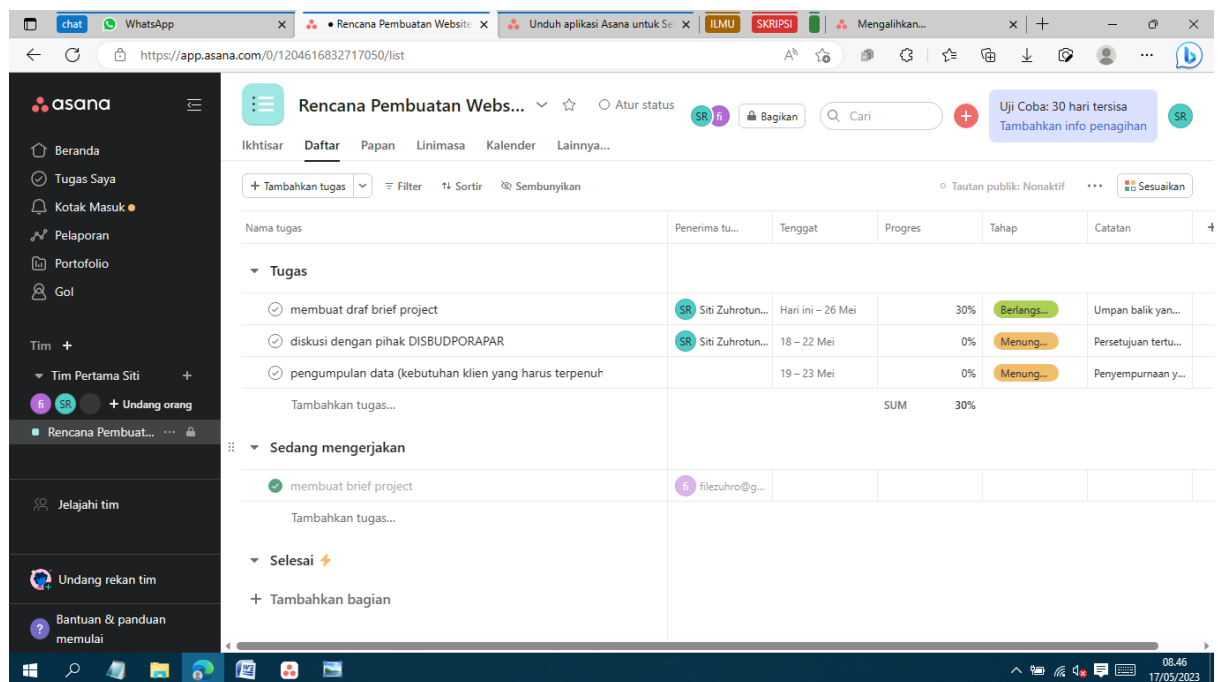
chat WhatsApp
• Rencana Pembuatan Website
Unduh aplikasi Asana untuk Se
ILMU
SKRIPSI
Mengalihkan...

https://app.asana.com/0/1204616832717050/list

asana
Beranda
Tugas Saya
Kotak Masuk
Pelaporan
Portofolio
Gol

Tim +
Tim Pertama Siti +
fi SR + Undang orang
Rencana Pembuat... ···

Jelajahi tim

Undang rekan tim

Bantuan & panduan memulai

Rencana Pembuatan Webs...
Atur status
SR fi
Bagikan
Cari
Uji Coba: 30 hari tersisa
Tambahkan info penagihan
SR

Ikhtisar Daftar Papan Linimasa Kalender Lainnya...

+ Tambahkan tugas
Filter
Sortir
Sembunyikan
Tautan publik: Nonaktif
···
Sesuaikan

| Nama tugas | Penerima tu... | Tenggat | Progres | Tahap | Catatan |
|---|---|---|---|---|---|
| Tugas | | | | | |
| membuat draf brief project | SR Siti Zuhrotun... | Hari ini – 26 Mei | 30% | Berlangs... | Umpan balik yan... |
| diskusi dengan pihak DISBUDPORAPAR | SR Siti Zuhrotun... | 18 – 22 Mei | 0% | Menung... | Persetujuan tertu... |
| pengumpulan data (kebutuhan klien yang harus terpenuh | | 19 – 23 Mei | 0% | Menung... | Penyempurnaan y... |
| Tambahkan tugas... | | | SUM 30% | | |
| Sedang mengerjakan | | | | | |
| membuat brief project | fi filezuhro@g... | | | | |
| Tambahkan tugas... | | | | | |

Selesai
+ Tambahkan bagian

08.46
17/05/2023